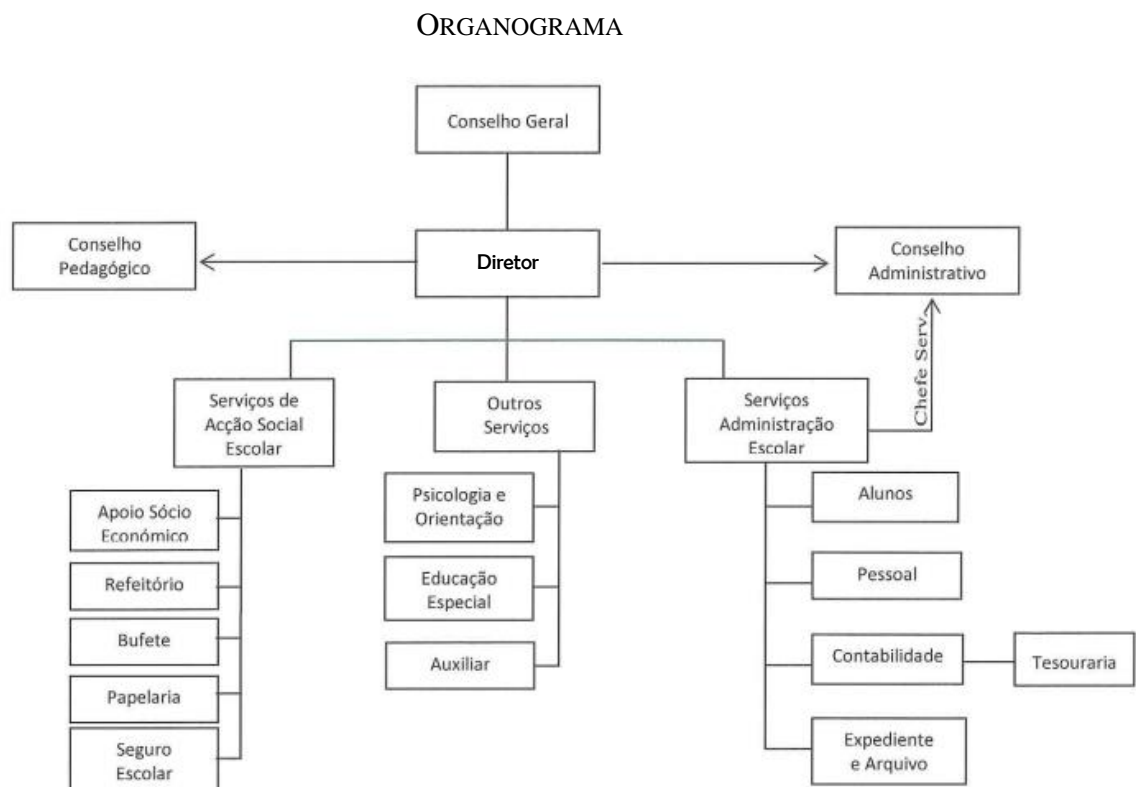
ORGANOGRAMA

Conselho Geral

Conselho Pedagógico

Diretor

Conselho Administrativo

Chefe Serv.

Serviços de Acção Social Escolar

Outros Serviços

Serviços Administração Escolar

Apoio Sócio Económico

Refeitório

Bufete

Papelaria

Seguro Escolar

Psicologia e Orientação

Educação Especial

Auxiliar

Alunos

Pessoal

Contabilidade

Tesouraria

Expediente e Arquivo